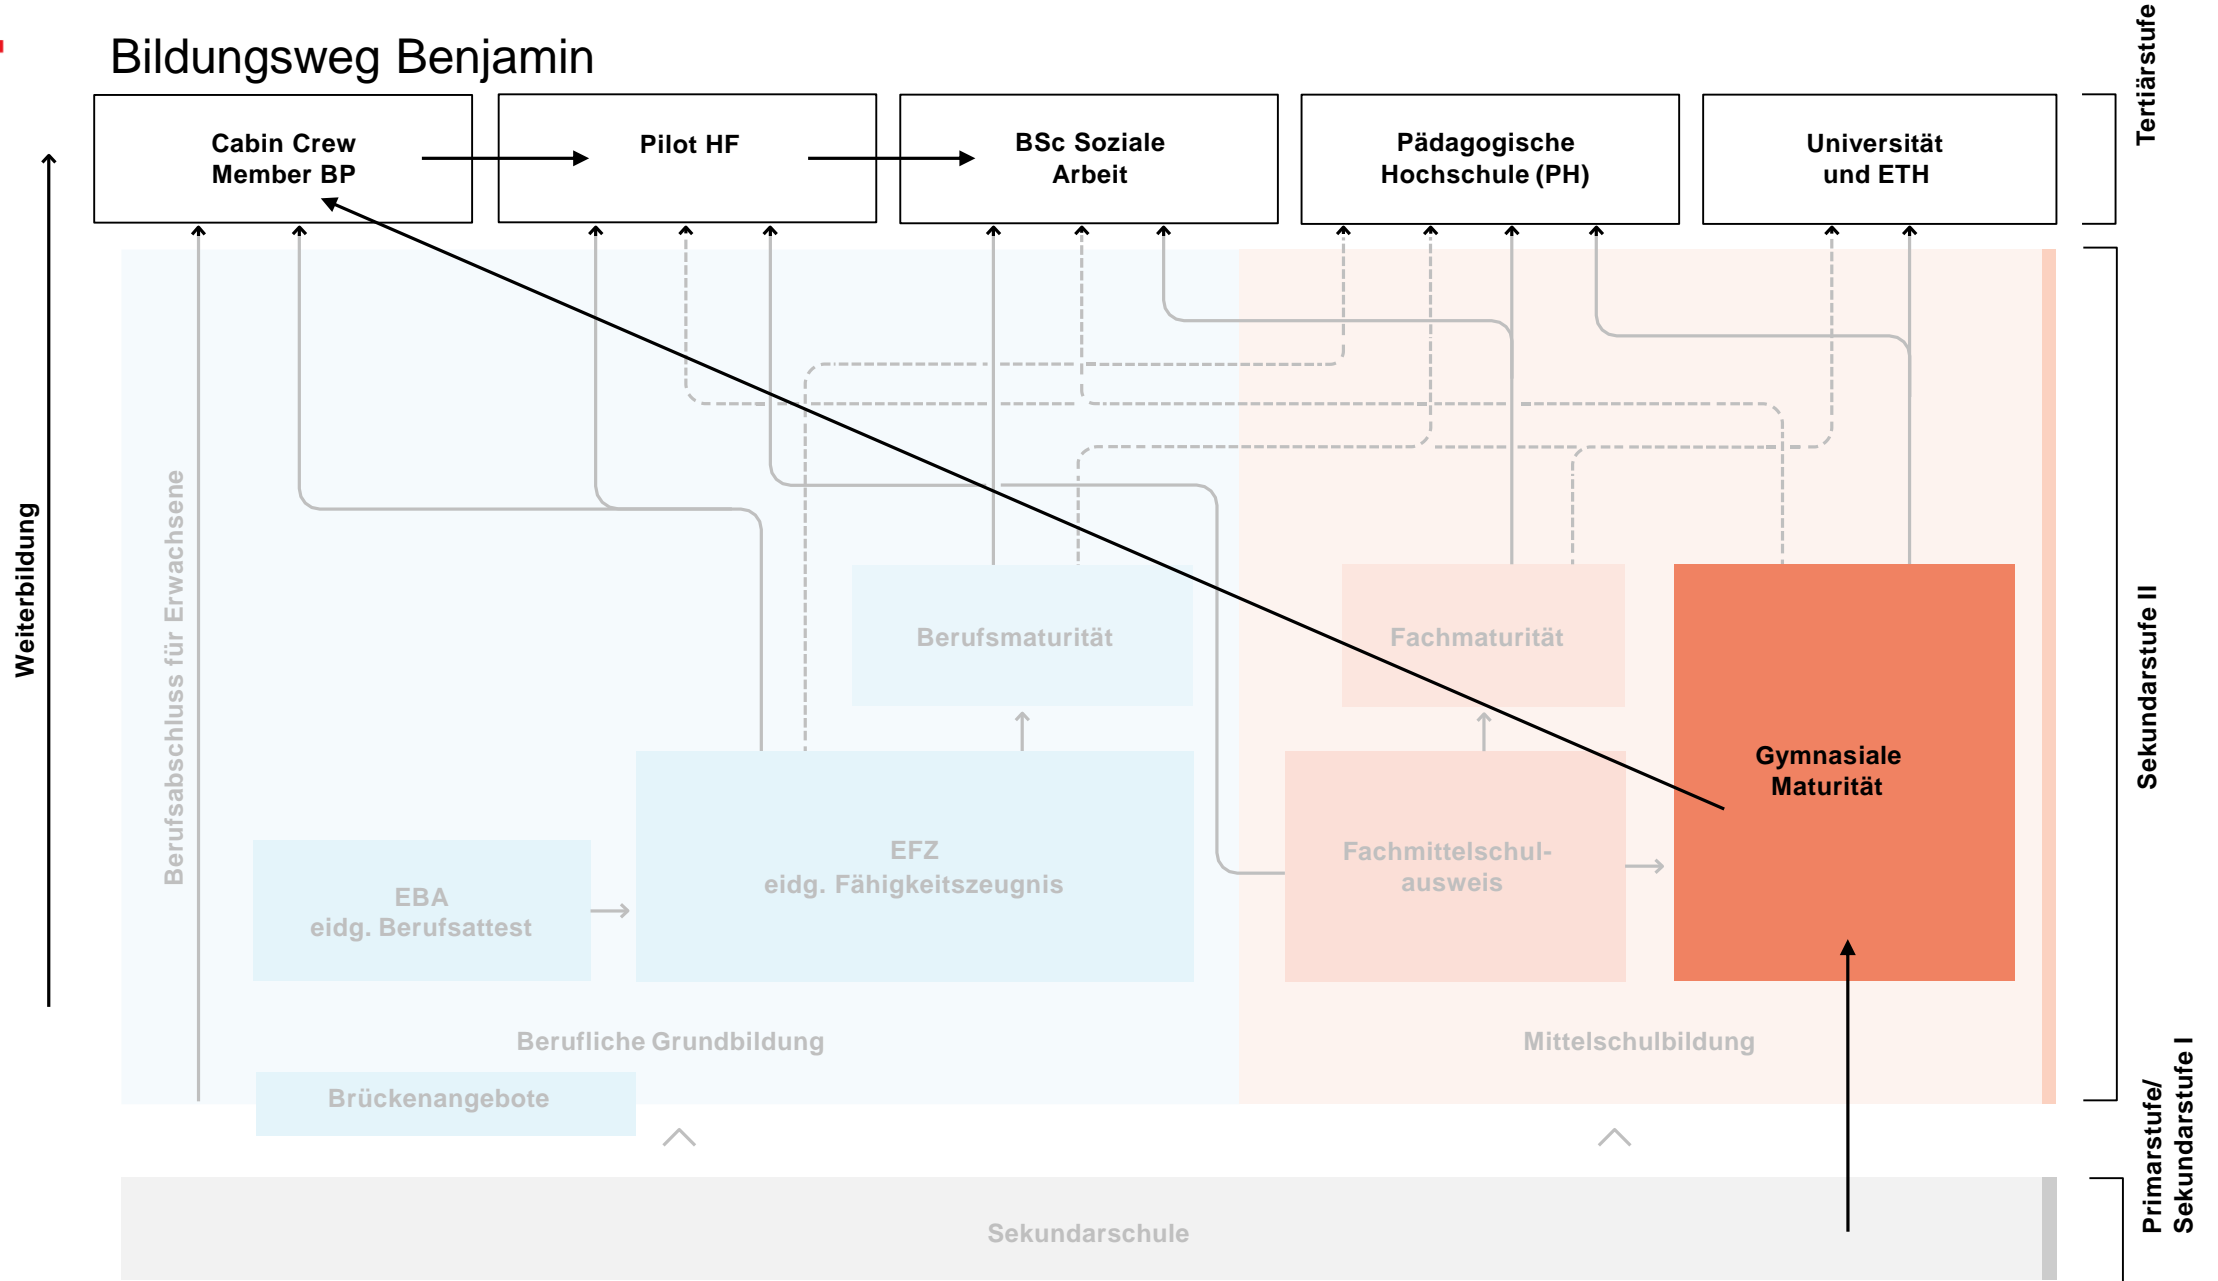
Bildungsweg Benjamin

Cabin Crew Member BP

Pilot HF

BSc Soziale Arbeit

Pädagogische Hochschule (PH)

Universität und ETH

Tertiärstufe

Weiterbildung

Berufsabschluss für Erwachsene

Berufsmaturität

Fachmaturität

Gymnasiale Maturität

Sekundarstufe II

EFZ
eidg. Fähigkeitszeugnis

EBA
eidg. Berufsattest

Fachmittelschulausweis

Berufliche Grundbildung

Mittelschulbildung

Brückenangebote

Sekundarschule

Primarstufe/ Sekundarstufe I